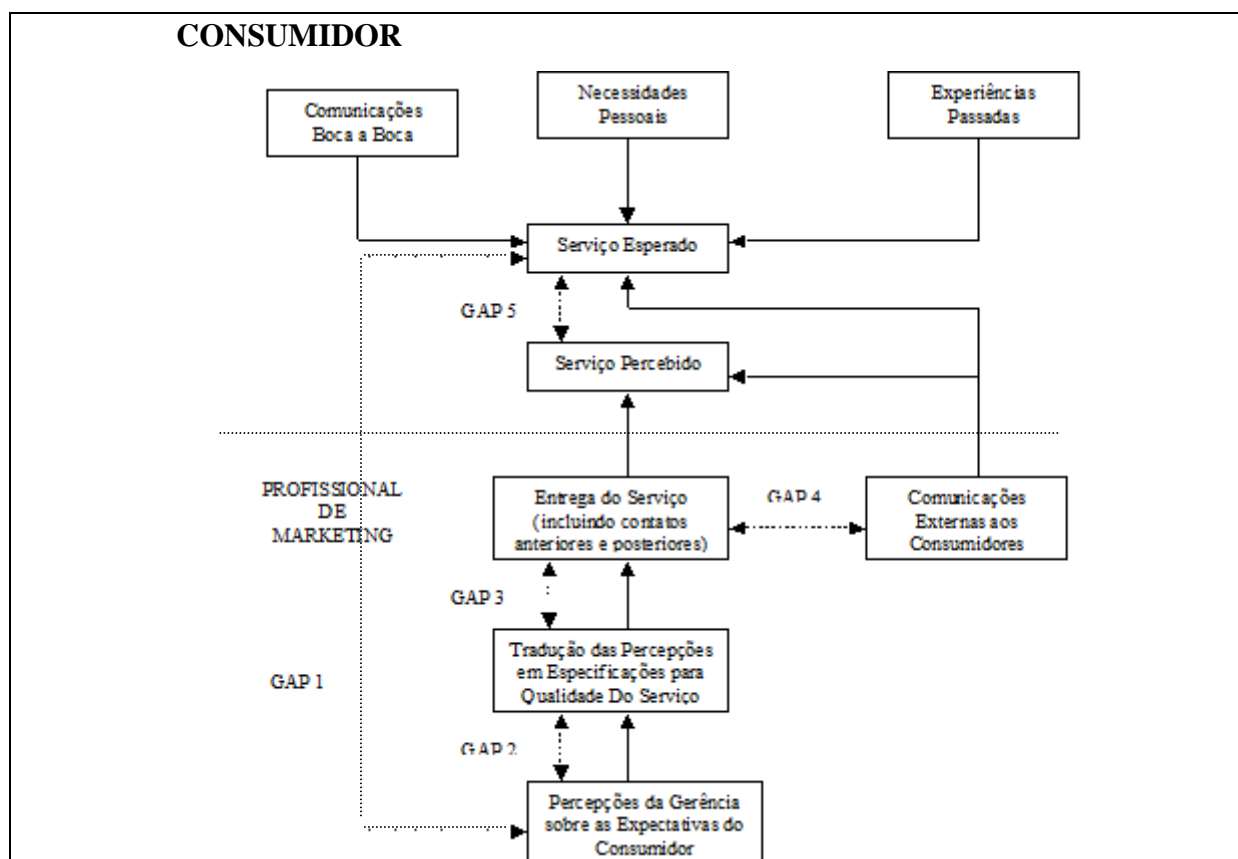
CONSUMIDOR

Comunicações Boca a Boca

Necessidades Pessoais

Experiências Passadas

Serviço Esperado

GAP 5

Serviço Percebido

PROFISSIONAL DE MARKETING

Entrega do Serviço (incluindo contatos anteriores e posteriores)

GAP 4

Comunicações Externas aos Consumidores

GAP 3

Tradução das Percepções em Especificações para Qualidade Do Serviço

GAP 1

GAP 2

Percepções da Gerência sobre as Expectativas do Consumidor